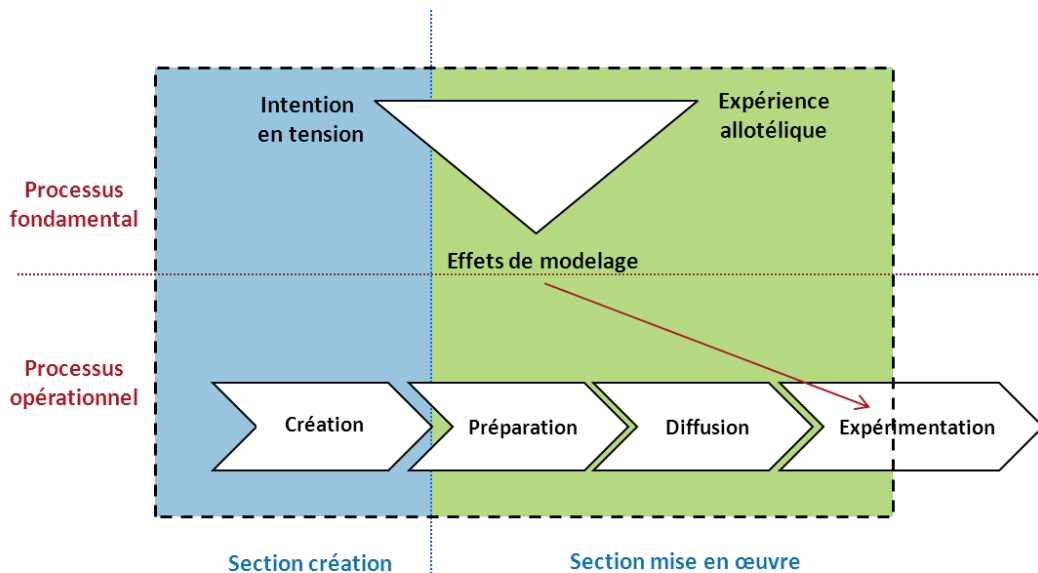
Intention en tension

Expérience allotélique

Processus fondamental

Effets de modelage

Processus opérationnel

Création

Préparation

Diffusion

Expérimentation

Section création

Section mise en œuvre